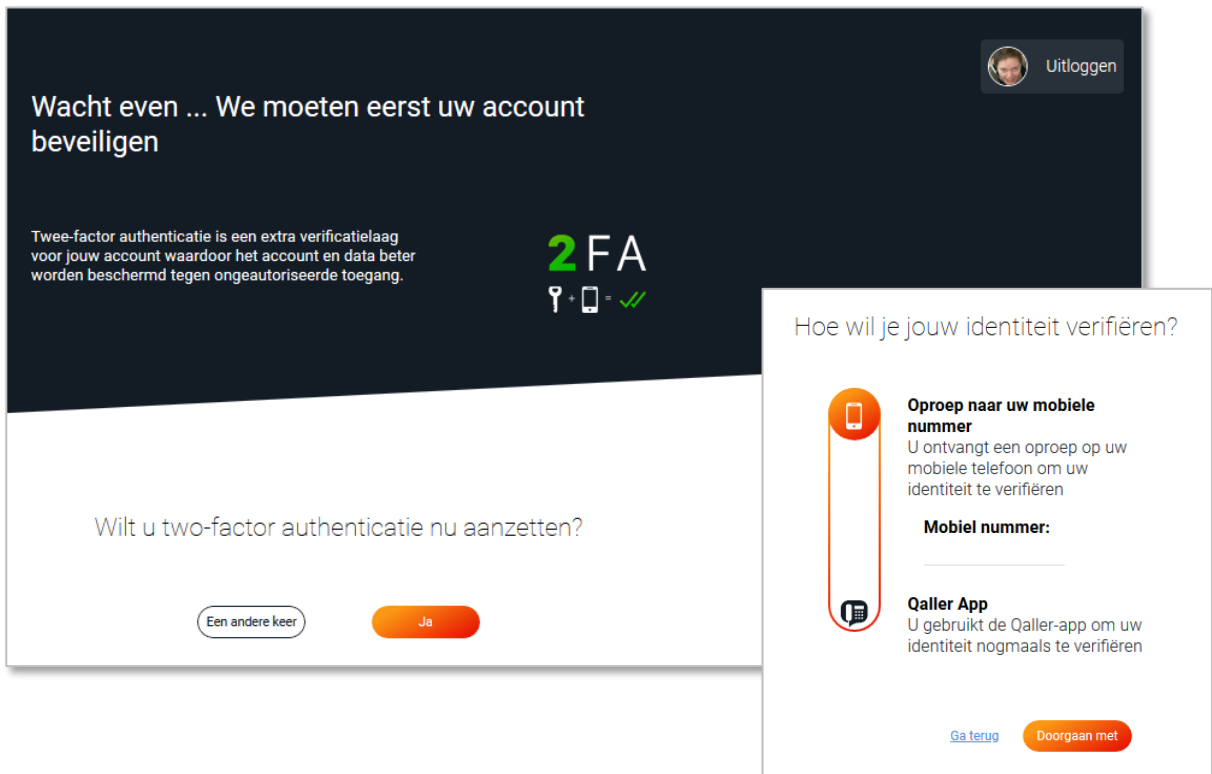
Uitloggen

Wacht even ... We moeten eerst uw account beveiligen

Twee-factor authenticatie is een extra verificatielaag voor jouw account waardoor het account en data beter worden beschermd tegen ongeautoriseerde toegang.

2FA

+ =

Wilt u two-factor authenticatie nu aanzetten?

Een andere keer

Ja

Hoe wil je jouw identiteit verifiëren?

Oproep naar uw mobiele nummer
U ontvangt een oproep op uw mobiele telefoon om uw identiteit te verifiëren

Mobiel nummer:

Qaller App
U gebruikt de Qaller-app om uw identiteit nogmaals te verifiëren

Ga terug

Doorgaan met